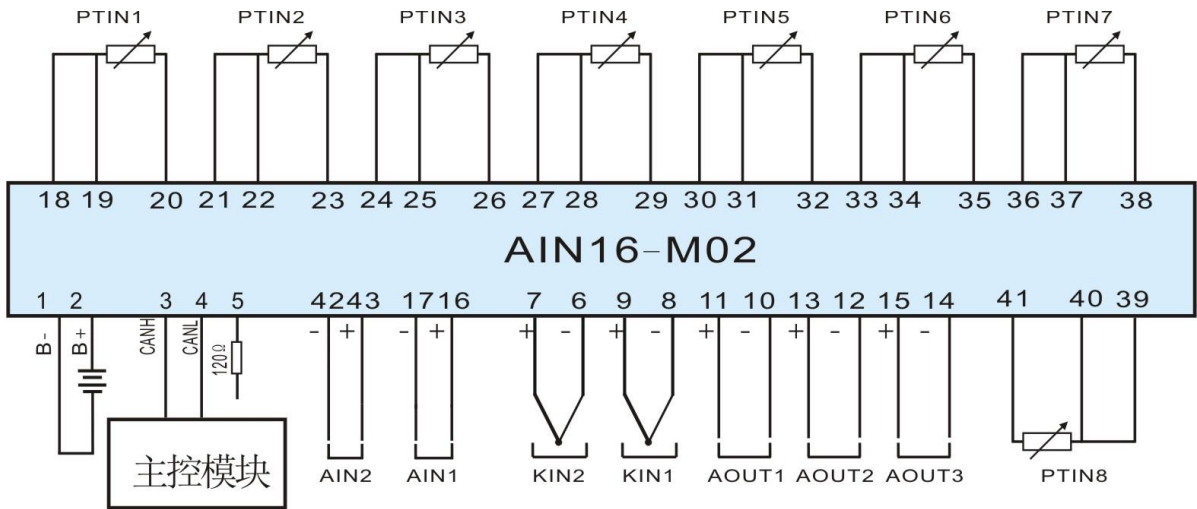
PTIN1 PTIN2 PTIN3 PTIN4 PTIN5 PTIN6 PTIN7

18 19 20 21 22 23 24 25 26 27 28 29 30 31 32 33 34 35 36 37 38

AIN16-M02

1 2 3 4 5 42 43 17 16 7 6 9 8 11 10 13 12 15 14 41 40 39

B- B+ CANH CANL 120Ω - + - + + - + - + - + - + -

主控模块

AIN2 AIN1 KIN2 KIN1 AOUT1 AOUT2 AOUT3 PTIN8